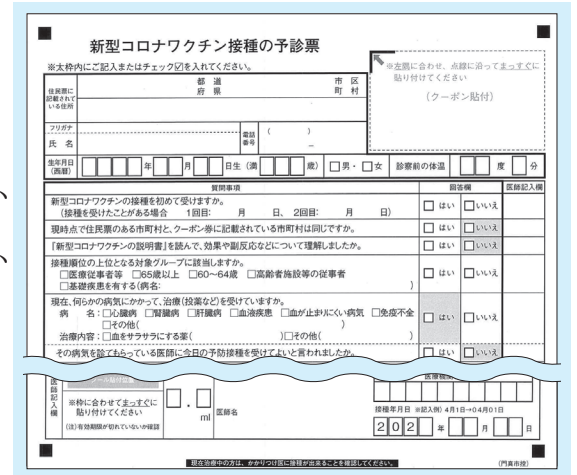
新型コロナワクチン接種の予診票

※太枠内にご記入またはチェック☑を入れてください。

住民票に記載されている住所　都道府県　市区町村

フリガナ
氏名
電話番号　(　)

生年月日(西暦)　年　月　日生(満　歳)　□男・□女　診察前の体温　度　分

※左隅に合わせ、点線に沿ってまっすぐに貼り付けてください
(クーポン貼付)

| 質問事項 | 回答欄 | 医師記入欄 |
|---|---|---|
| 新型コロナワクチンの接種を初めて受けますか。(接種を受けたことがある場合　1回目:　月　日、2回目:　月　日) | □はい □いいえ | |
| 現時点で住民票のある市町村と、クーポン券に記載されている市町村は同じですか。 | □はい □いいえ | |
| 「新型コロナワクチンの説明書」を読んで、効果や副反応などについて理解しましたか。 | □はい □いいえ | |
| 接種順位の上位となる対象グループに該当しますか。□医療従事者等 □65歳以上 □60〜64歳 □高齢者施設等の従事者 □基礎疾患を有する(病名:　) | □はい □いいえ | |
| 現在、何らかの病気にかかって、治療(投薬など)を受けていますか。病名:□心臓病 □腎臓病 □肝臓病 □血液疾患 □血が止まりにくい病気 □免疫不全 □その他(　) 治療内容:□血をサラサラにする薬(　)□その他(　) | □はい □いいえ | |
| その病気を診てもらっている医師に今日の予防接種を受けてよいと言われましたか。 | □はい □いいえ | |

医師記入欄
※枠に合わせてまっすぐに貼り付けてください
(注)有効期限が切れていないか確認
. ml
医師名
接種年月日 ※記入例) 4月1日→04月01日
202　年　月　日

現在治療中の方は、かかりつけ医に接種が出来ることを確認してください。
(門真市版)